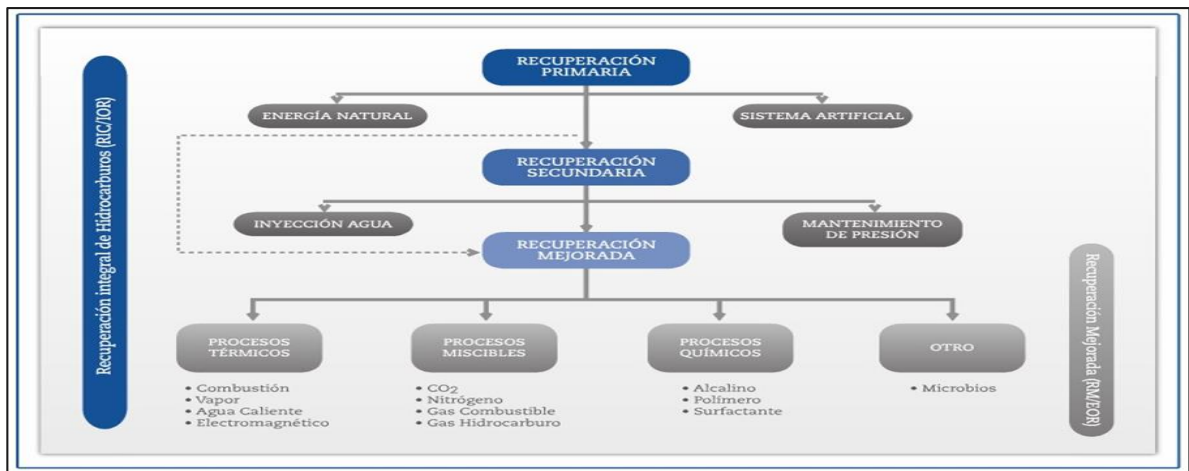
Recuperación integral de Hidrocarburos (RIC/IOR)

RECUPERACIÓN PRIMARIA

ENERGÍA NATURAL

SISTEMA ARTIFICIAL

RECUPERACIÓN SECUNDARIA

INYECCIÓN AGUA

MANTENIMIENTO DE PRESIÓN

RECUPERACIÓN MEJORADA

PROCESOS TÉRMICOS
• Combustión
• Vapor
• Agua Caliente
• Electromagnético

PROCESOS MISCIBLES
• $CO_2$
• Nitrógeno
• Gas Combustible
• Gas Hidrocarburo

PROCESOS QUÍMICOS
• Alcalino
• Polímero
• Surfactante

OTRO
• Microbios

Recuperación Mejorada (RM/EOR)